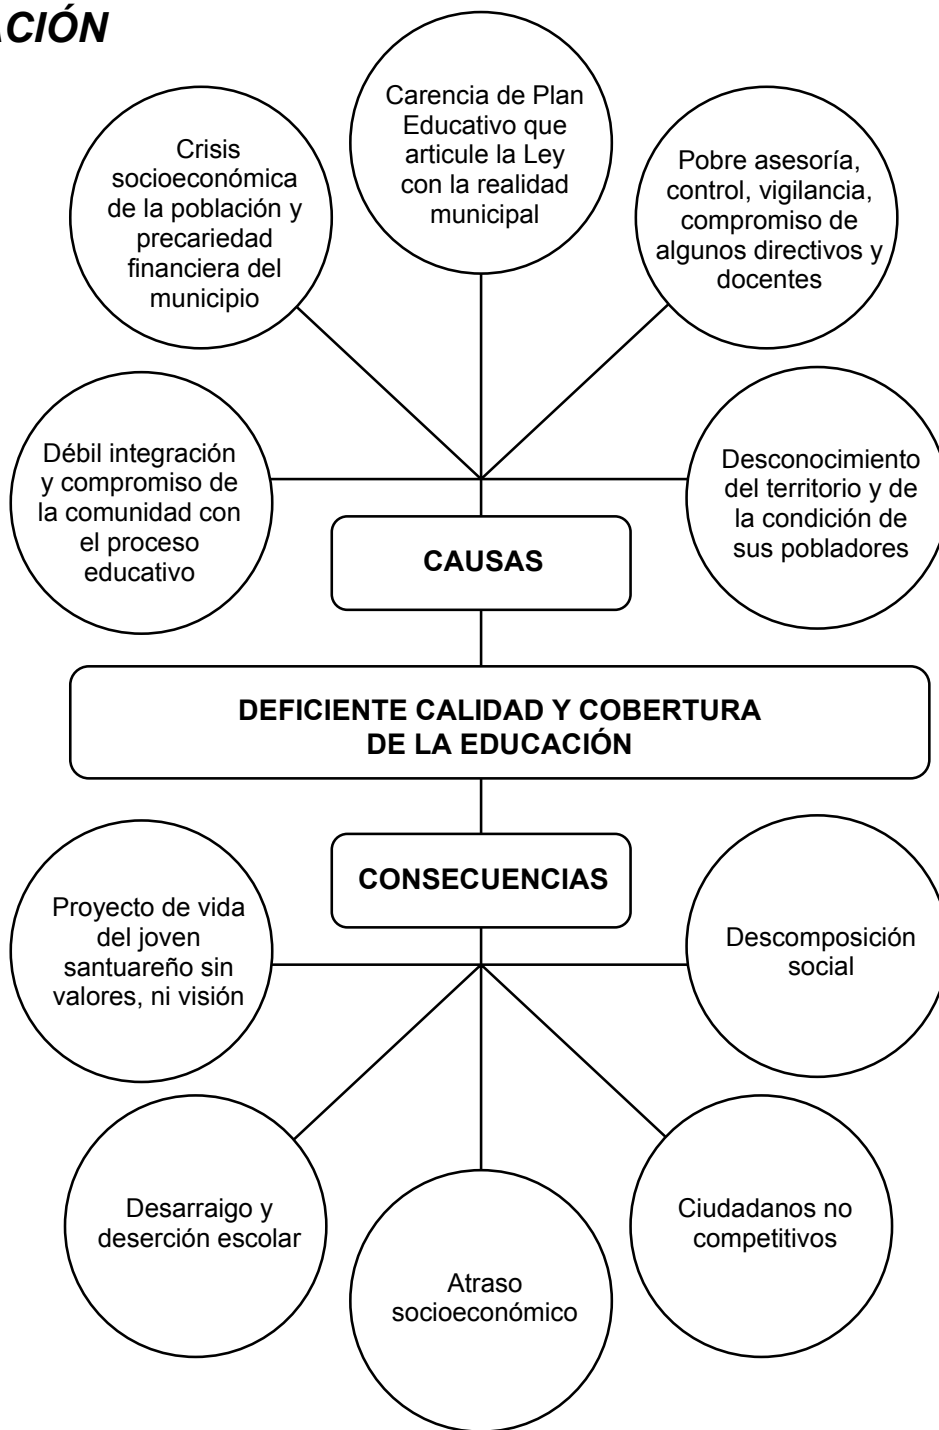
ACIÓN

Crisis socioeconómica de la población y precariedad financiera del municipio

Carencia de Plan Educativo que articule la Ley con la realidad municipal

Pobre asesoría, control, vigilancia, compromiso de algunos directivos y docentes

Débil integración y compromiso de la comunidad con el proceso educativo

Desconocimiento del territorio y de la condición de sus pobladores

CAUSAS

DEFICIENTE CALIDAD Y COBERTURA DE LA EDUCACIÓN

CONSECUENCIAS

Proyecto de vida del joven santuareño sin valores, ni visión

Descomposición social

Desarraigo y deserción escolar

Atraso socioeconómico

Ciudadanos no competitivos